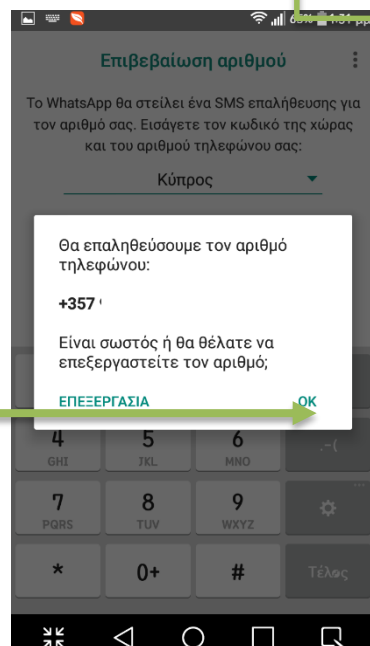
65% 1:31 μμ

Επιβεβαίωση αριθμού

Το WhatsApp θα στείλει ένα SMS επαλήθευσης για τον αριθμό σας. Εισάγετε τον κωδικό της χώρας και του αριθμού τηλεφώνου σας:

Κύπρος

Θα επαληθεύσουμε τον αριθμό τηλεφώνου:

+357 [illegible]

Είναι σωστός ή θα θέλατε να επεξεργαστείτε τον αριθμό;

ΕΠΕΞΕΡΓΑΣΙΑ

OK

4
GHI
5
JKL
6
MNO
.-(
7
PQRS
8
TUV
9
WXYZ
*
0+
#
Τέλος